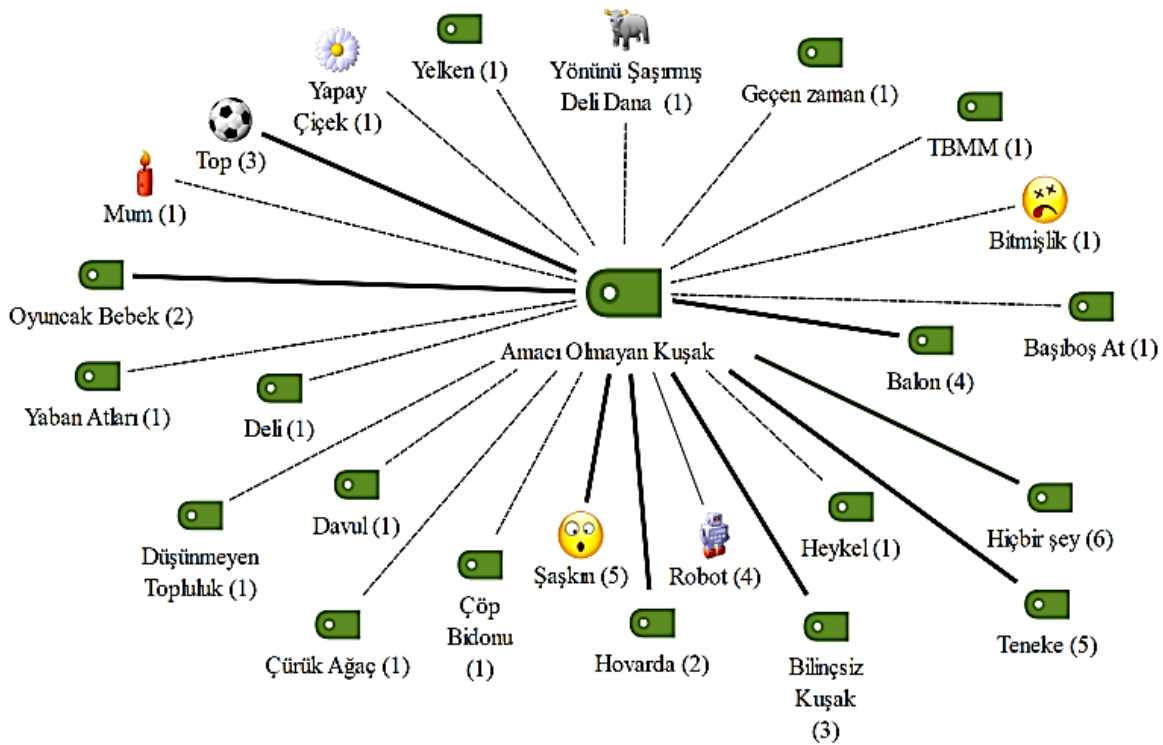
Yapay Çiçek (1)

Yelken (1)

Yönünü Şaşırmış Deli Dana (1)

Geçen zaman (1)

TBMM (1)

Top (3)

Mum (1)

Bitmişlik (1)

Oyuncak Bebek (2)

Başıboş At (1)

Amacı Olmayan Kuşak

Balon (4)

Yaban Atları (1)

Deli (1)

Düşünmeyen Topluluk (1)

Davul (1)

Şaşkın (5)

Robot (4)

Heykel (1)

Hiçbir şey (6)

Çöp Bidonu (1)

Çürük Ağaç (1)

Hovarda (2)

Bilinçsiz Kuşak (3)

Teneke (5)